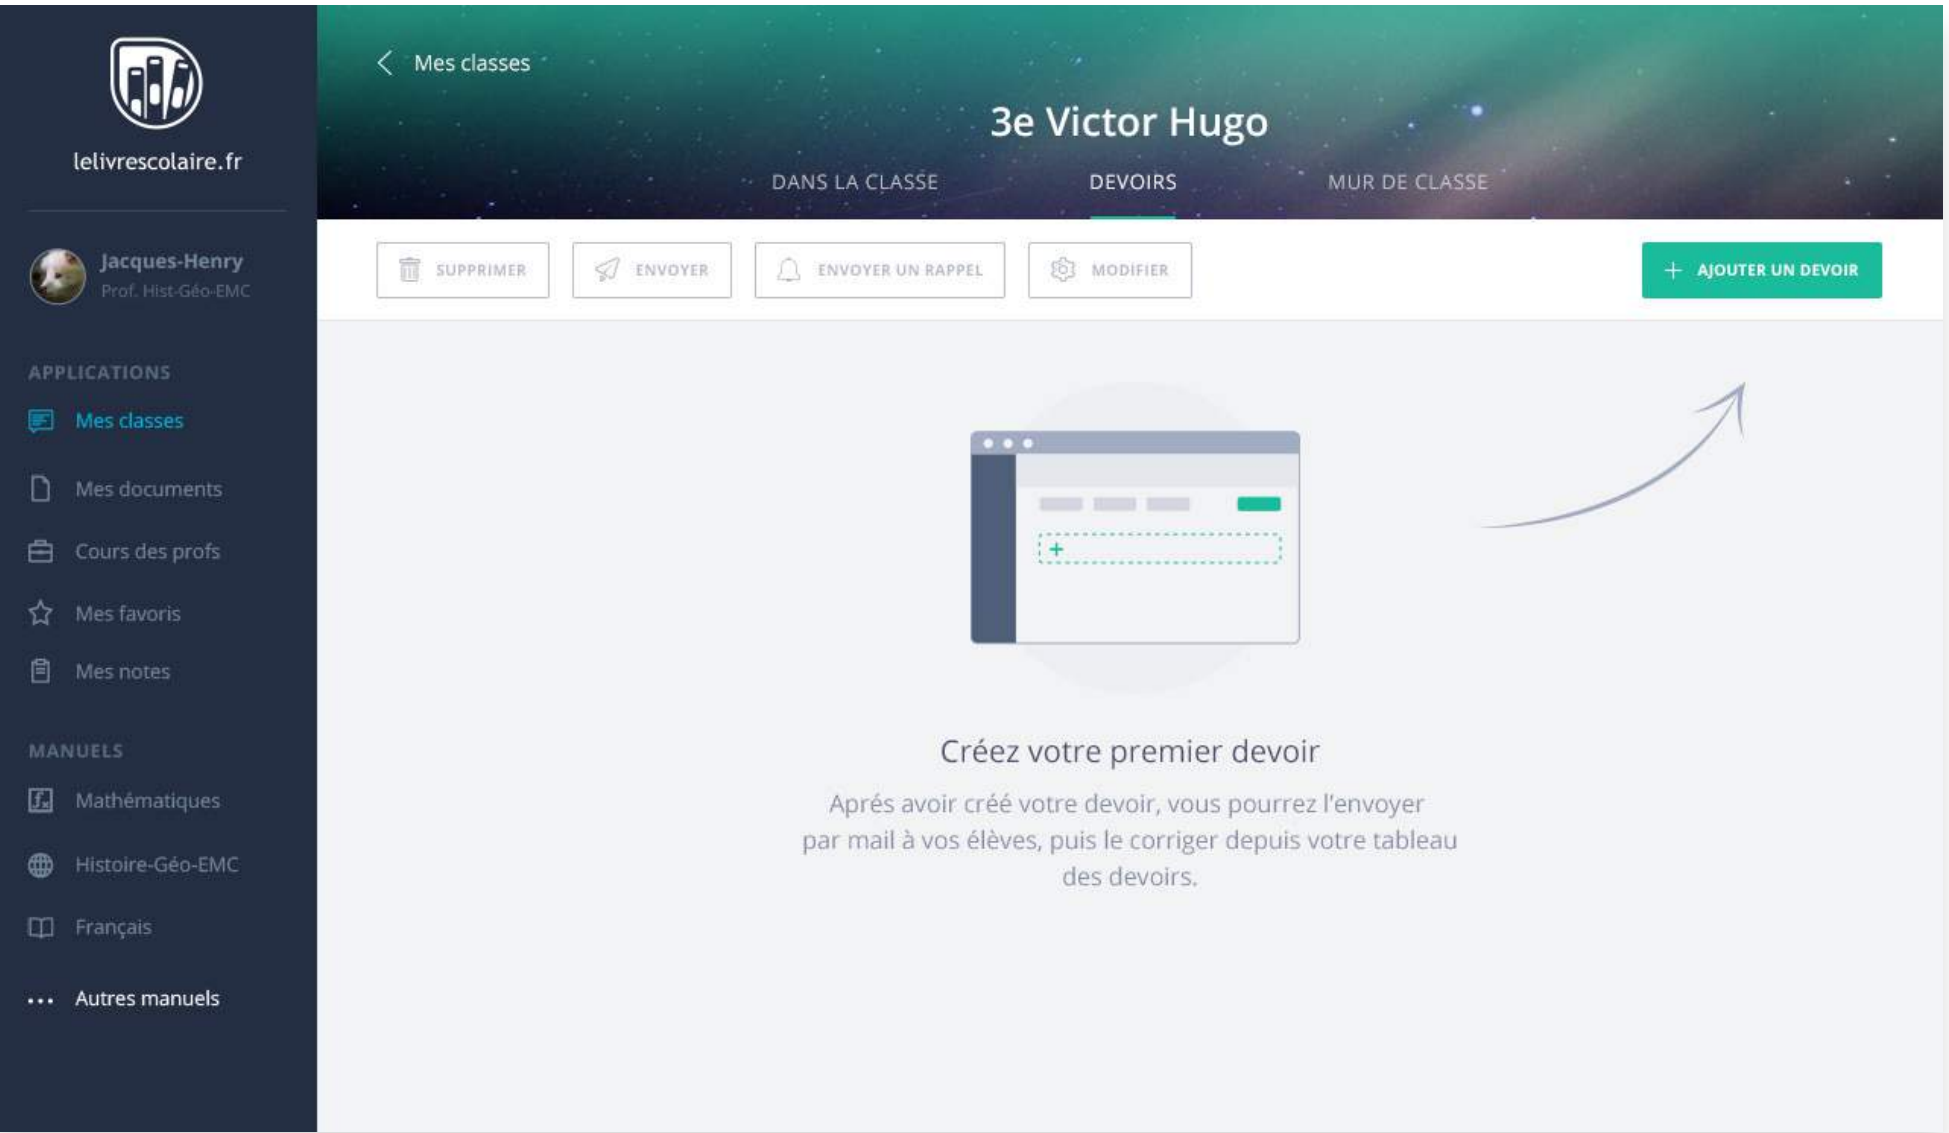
lelivrescolaire.fr

Jacques-Henry
Prof. Hist-Géo-EMC

APPLICATIONS
Mes classes
Mes documents
Cours des profs
Mes favoris
Mes notes

MANUELS
Mathématiques
Histoire-Géo-EMC
Français
Autres manuels

Mes classes

3e Victor Hugo

DANS LA CLASSE
DEVOIRS
MUR DE CLASSE

SUPPRIMER
ENVOYER
ENVOYER UN RAPPEL
MODIFIER
AJOUTER UN DEVOIR

+

Créez votre premier devoir

Aprés avoir créé votre devoir, vous pourrez l'envoyer par mail à vos élèves, puis le corriger depuis votre tableau des devoirs.